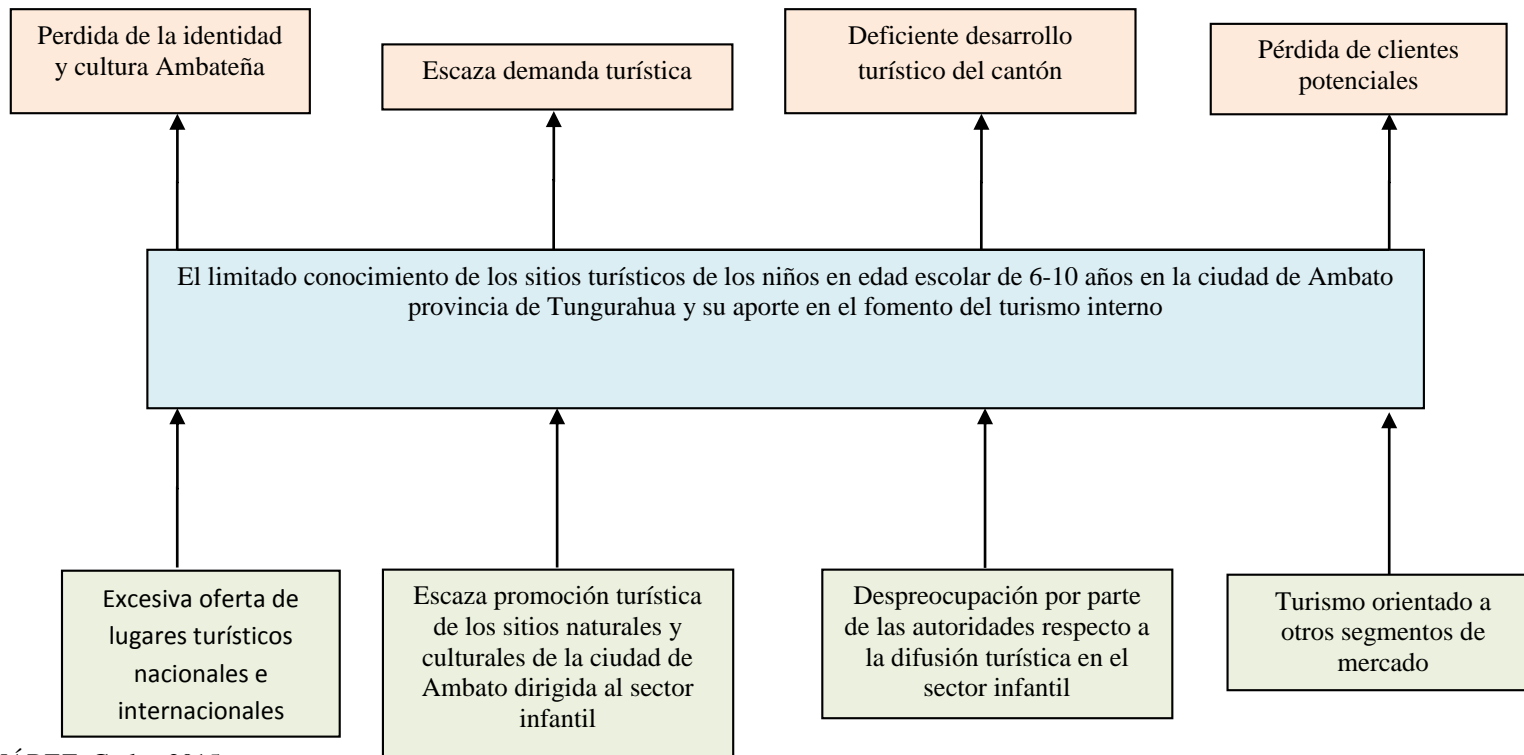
Perdida de la identidad y cultura Ambateña

Escaza demanda turística

Deficiente desarrollo turístico del cantón

Pérdida de clientes potenciales

El limitado conocimiento de los sitios turísticos de los niños en edad escolar de 6-10 años en la ciudad de Ambato provincia de Tungurahua y su aporte en el fomento del turismo interno

Excesiva oferta de lugares turísticos nacionales e internacionales

Escaza promoción turística de los sitios naturales y culturales de la ciudad de Ambato dirigida al sector infantil

Despreocupación por parte de las autoridades respecto a la difusión turística en el sector infantil

Turismo orientado a otros segmentos de mercado

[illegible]ÁREZ, C. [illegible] 2015